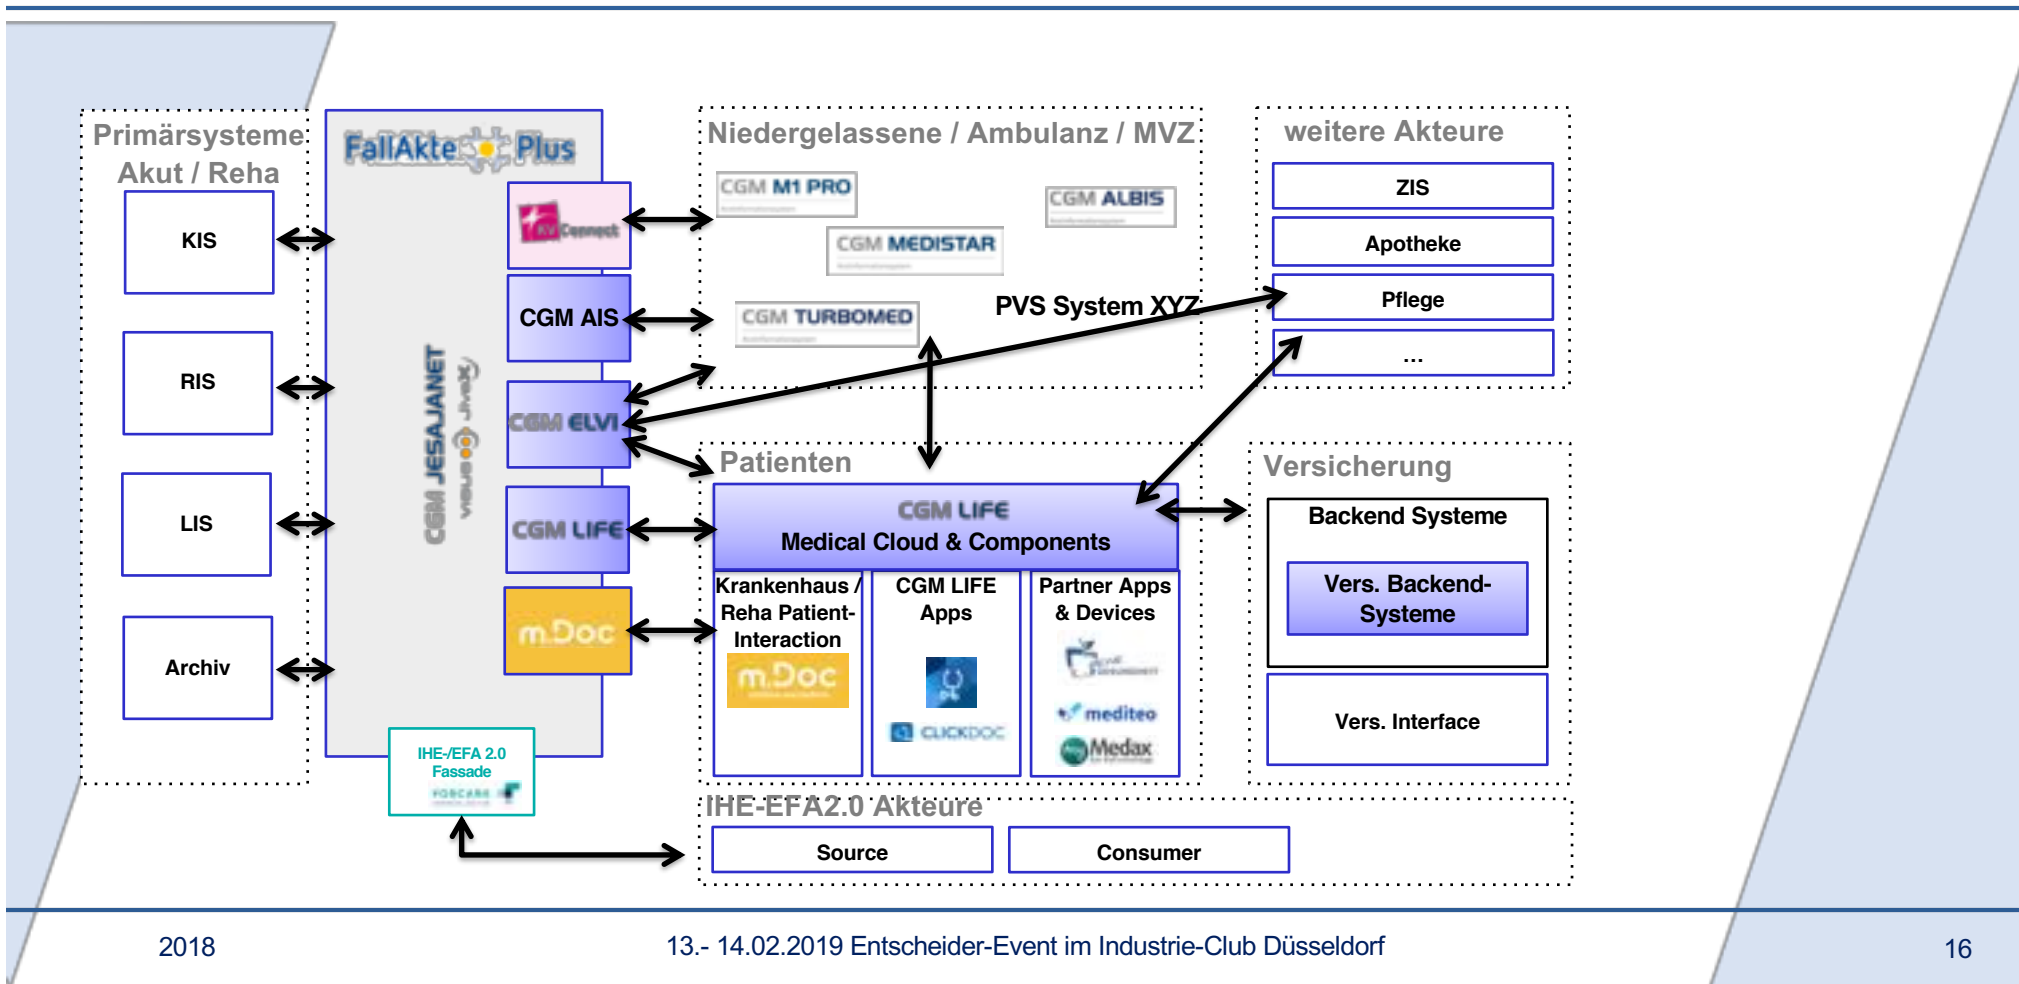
Primärsysteme Akut / Reha

KIS

RIS

LIS

Archiv

FallAkte Plus

KV Connect

CGM AIS

CGM ELVI

CGM LIFE

m.Doc

CGM JESAJANET

visus JiveX

IHE-/EFA 2.0 Fassade

FORCARE

Niedergelassene / Ambulanz / MVZ

CGM M1 PRO

CGM ALBIS

CGM MEDISTAR

CGM TURBOMED

PVS System XYZ

weitere Akteure

ZIS

Apotheke

Pflege

...

Patienten

CGM LIFE
Medical Cloud & Components

Krankenhaus / Reha Patient-Interaction

m.Doc

CGM LIFE Apps

CLICKDOC

Partner Apps & Devices

mediteo

Medax

Versicherung

Backend Systeme

Vers. Backend-Systeme

Vers. Interface

IHE-EFA2.0 Akteure

Source

Consumer

2018

13.- 14.02.2019 Entscheider-Event im Industrie-Club Düsseldorf

16